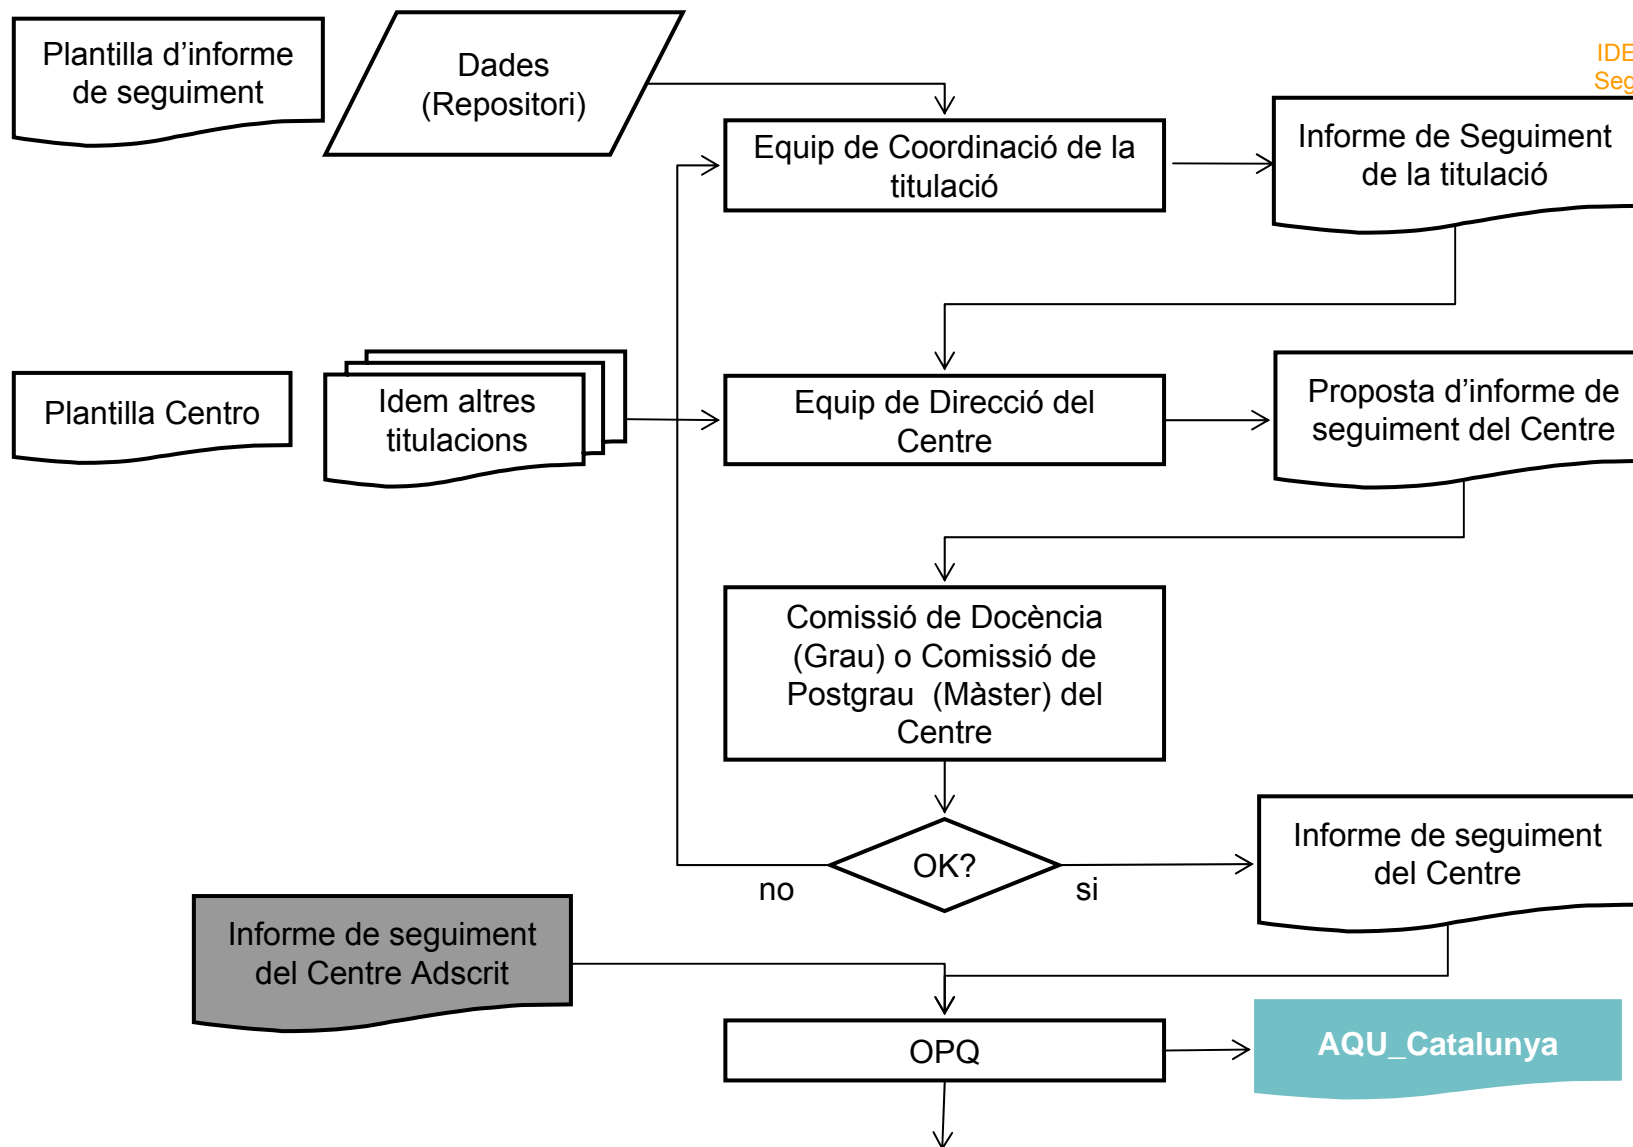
Plantilla d'informe de seguiment

Dades (Repositori)

IDE
Seg

Equip de Coordinació de la titulació

Informe de Seguiment de la titulació

Plantilla Centro

Idem altres titulacions

Equip de Direcció del Centre

Proposta d'informe de seguiment del Centre

Comissió de Docència (Grau) o Comissió de Postgrau (Màster) del Centre

OK?

no

si

Informe de seguiment del Centre

Informe de seguiment del Centre Adscrit

OPQ

AQU_Catalunya